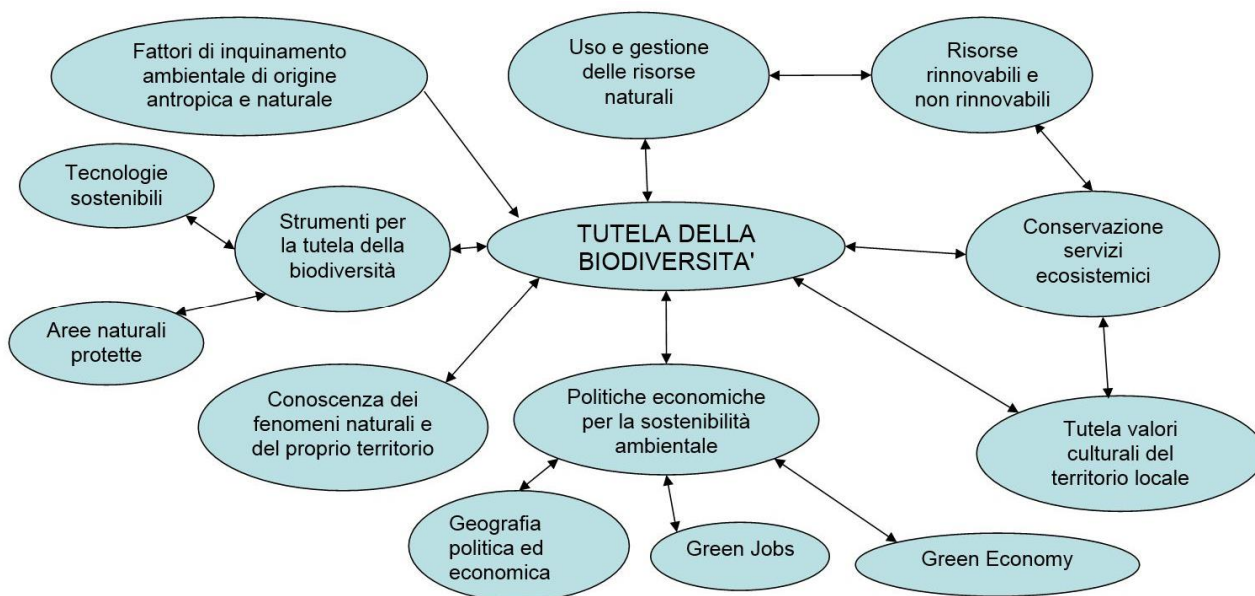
Fattori di inquinamento ambientale di origine antropica e naturale

Uso e gestione delle risorse naturali

Risorse rinnovabili e non rinnovabili

Tecnologie sostenibili

Strumenti per la tutela della biodiversità

TUTELA DELLA BIODIVERSITA'

Conservazione servizi ecosistemici

Aree naturali protette

Conoscenza dei fenomeni naturali e del proprio territorio

Politiche economiche per la sostenibilità ambientale

Tutela valori culturali del territorio locale

Geografia politica ed economica

Green Jobs

Green Economy